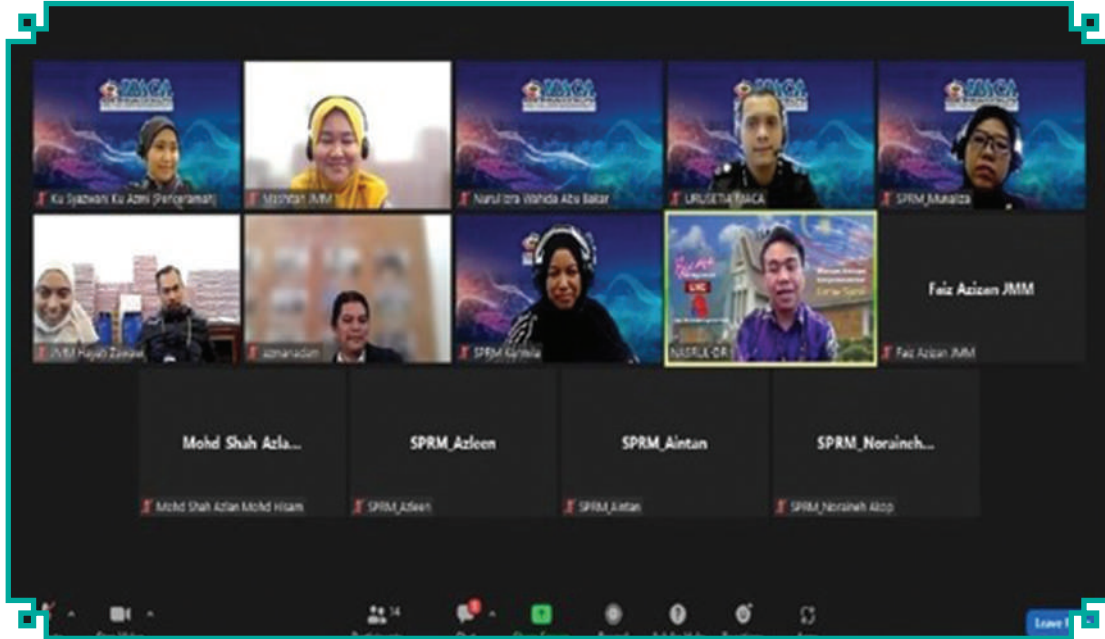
Ku Syazwani Ku Azmi (Penceramah)

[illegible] JMM

Nurul Izra Wahida Abu Bakar

URUSETIA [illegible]

SPRM_Masaliza

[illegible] Hayati Zainal

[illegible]

SPRM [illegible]

NASRUL-DR

Feiz Azizan JMM

Feiz Azizan JMM

Mohd Shah Azla...

Mohd Shah Azlan Mohd Hisam

SPRM_Azleen

SPRM_Azleen

SPRM_Aintan

SPRM_Aintan

SPRM_Norainch...

SPRM_Noraineh Akop

14

Leave